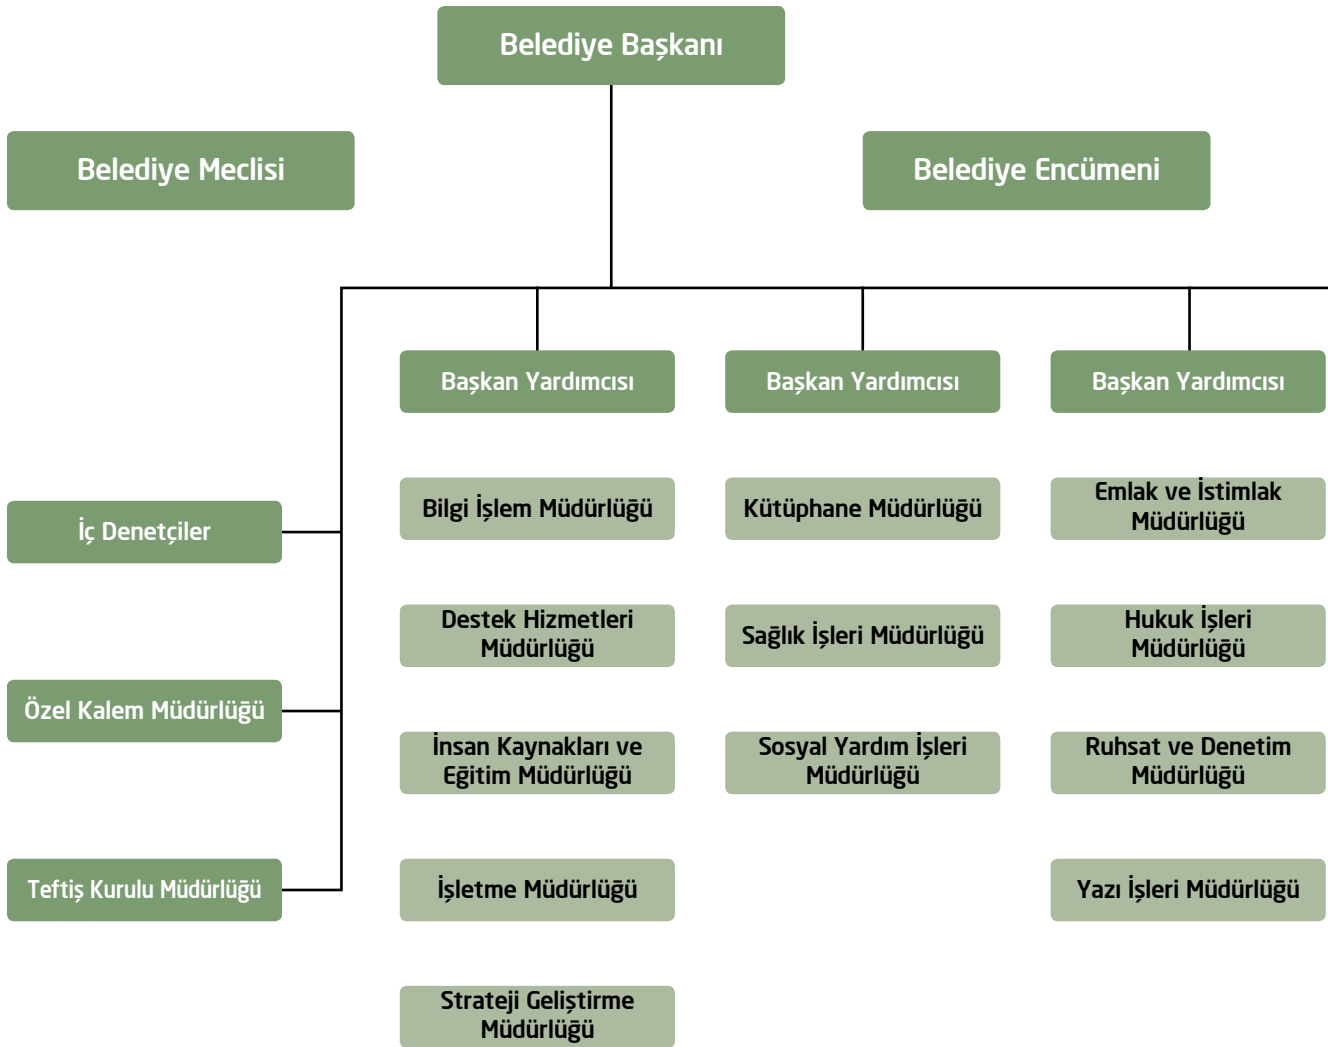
Belediye Başkanı

Belediye Meclisi

Belediye Encümeni

Başkan Yardımcısı

Başkan Yardımcısı

Başkan Yardımcısı

İç Denetçiler

Özel Kalem Müdürlüğü

Teftiş Kurulu Müdürlüğü

Bilgi İşlem Müdürlüğü

Destek Hizmetleri Müdürlüğü

İnsan Kaynakları ve Eğitim Müdürlüğü

İşletme Müdürlüğü

Strateji Geliştirme Müdürlüğü

Kütüphane Müdürlüğü

Sağlık İşleri Müdürlüğü

Sosyal Yardım İşleri Müdürlüğü

Emlak ve İstimlak Müdürlüğü

Hukuk İşleri Müdürlüğü

Ruhsat ve Denetim Müdürlüğü

Yazı İşleri Müdürlüğü